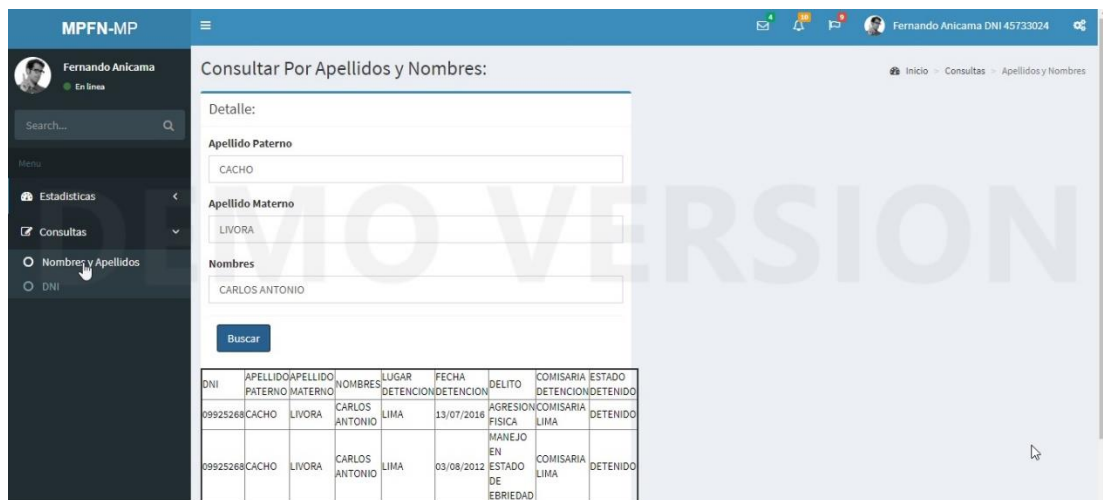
MPFN-MP

4 10 9 Fernando Anicama DNI 45733024

Fernando Anicama
En linea

Search...

Menu

Estadisticas

Consultas

Nombres y Apellidos

DNI

Consultar Por Apellidos y Nombres:

Inicio > Consultas > Apellidos y Nombres

DEMO VERSION

Detalle:

Apellido Paterno
CACHO

Apellido Materno
LIVORA

Nombres
CARLOS ANTONIO

Buscar

| DNI | APELLIDO PATERNO | APELLIDO MATERNO | NOMBRES | LUGAR DETENCION | FECHA DETENCION | DELITO | COMISARIA DETENCION | ESTADO DETENIDO |
|---|---|---|---|---|---|---|---|---|
| 09925268 | CACHO | LIVORA | CARLOS ANTONIO | LIMA | 13/07/2016 | AGRESION FISICA | COMISARIA LIMA | DETENIDO |
| 09925268 | CACHO | LIVORA | CARLOS ANTONIO | LIMA | 03/08/2012 | MANEJO EN ESTADO DE EBRIEDAD | COMISARIA LIMA | DETENIDO |